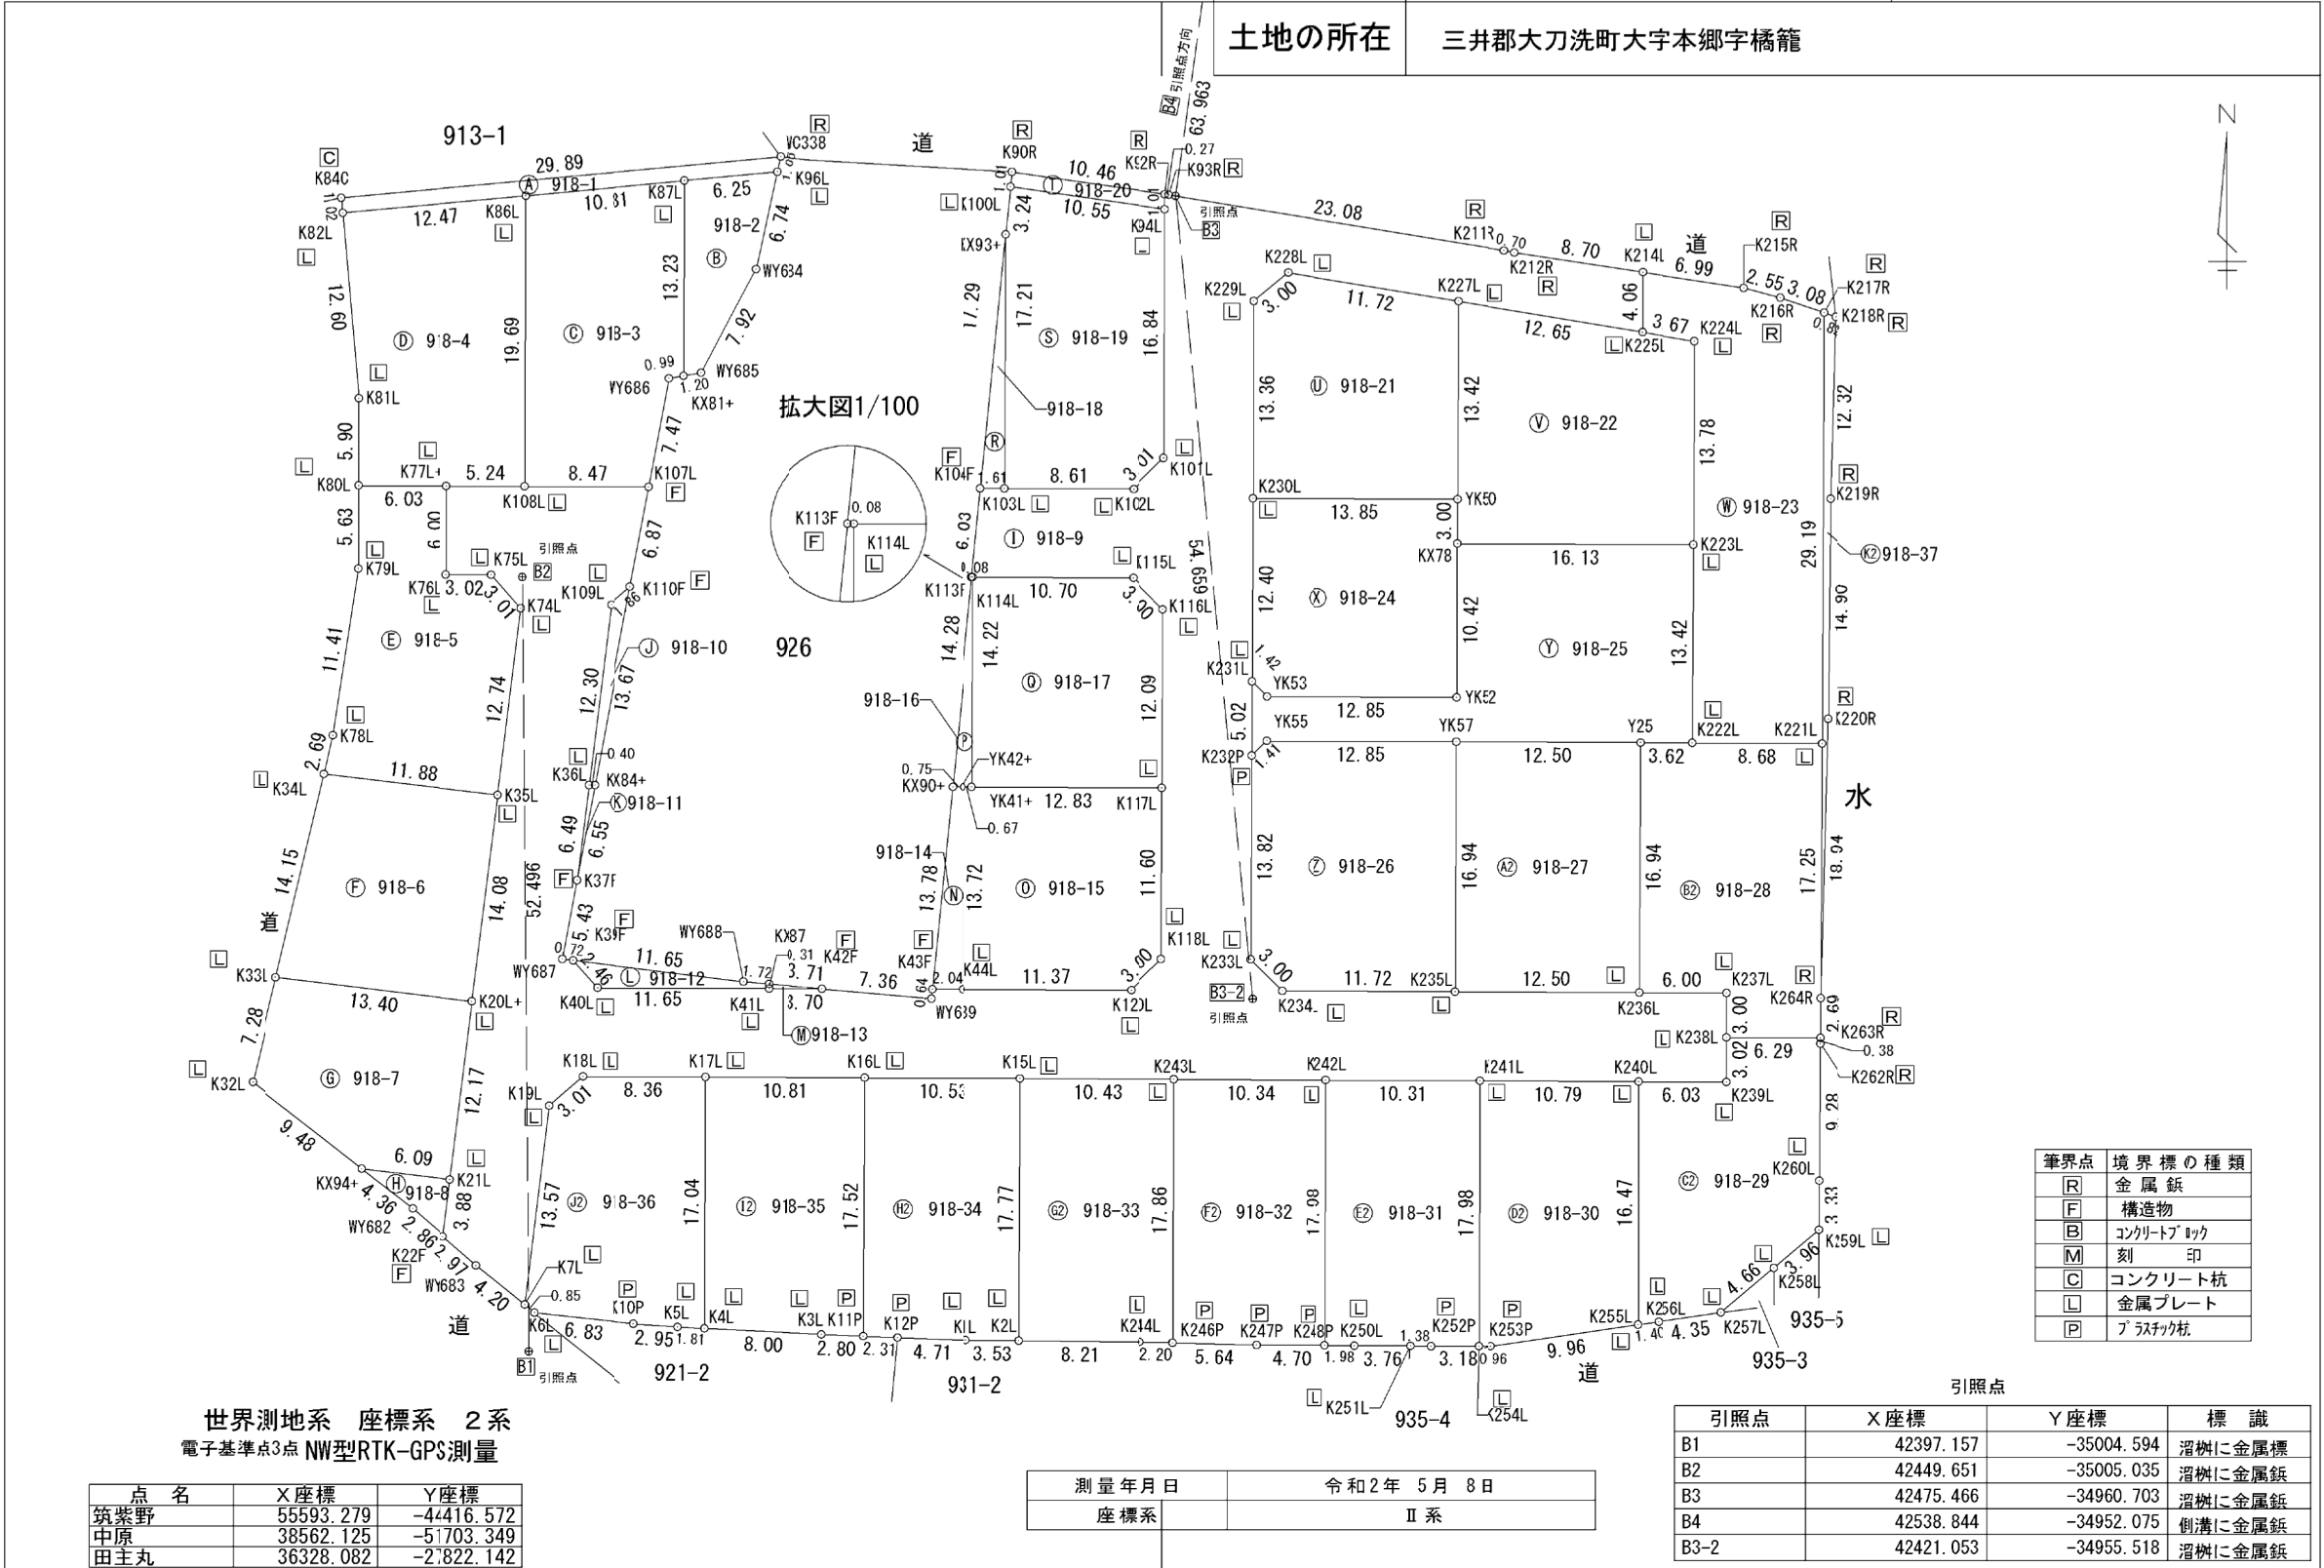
| 土地の所在 | 三井郡大刀洗町大字本郷字橘籠 |
|---|---|

B4 引照点方向 63.963

N

913-1

道

道

道

道

水

拡大図1/100

926

918-1 918-2 918-3 918-4 918-5 918-6 918-7 918-8 918-9 918-10 918-11 918-12 918-13 918-14 918-15 918-16 918-17 918-18 918-19 918-20 918-21 918-22 918-23 918-24 918-25 918-26 918-27 918-28 918-29 918-30 918-31 918-32 918-33 918-34 918-35 918-36 918-37

921-2 931-2 935-3 935-4 935-5

| 筆界点 | 境界標の種類 |
|---|---|
| R | 金属鋲 |
| F | 構造物 |
| B | コンクリートブロック |
| M | 刻印 |
| C | コンクリート杭 |
| L | 金属プレート |
| P | プラスチック杭 |

世界測地系 座標系 2系
電子基準点3点 NW型RTK-GPS測量

| 点名 | X座標 | Y座標 |
|---|---|---|
| 筑紫野 | 55593.279 | -44416.572 |
| 中原 | 38562.125 | -51703.349 |
| 田主丸 | 36328.082 | -27822.142 |

| 測量年月日 | 令和2年 5月 8日 |
|---|---|
| 座標系 | Ⅱ系 |

引照点

| 引照点 | X座標 | Y座標 | 標識 |
|---|---|---|---|
| B1 | 42397.157 | -35004.594 | 溜桝に金属標 |
| B2 | 42449.651 | -35005.035 | 溜桝に金属鋲 |
| B3 | 42475.466 | -34960.703 | 溜桝に金属鋲 |
| B4 | 42538.844 | -34952.075 | 側溝に金属鋲 |
| B3-2 | 42421.053 | -34955.518 | 溜桝に金属鋲 |